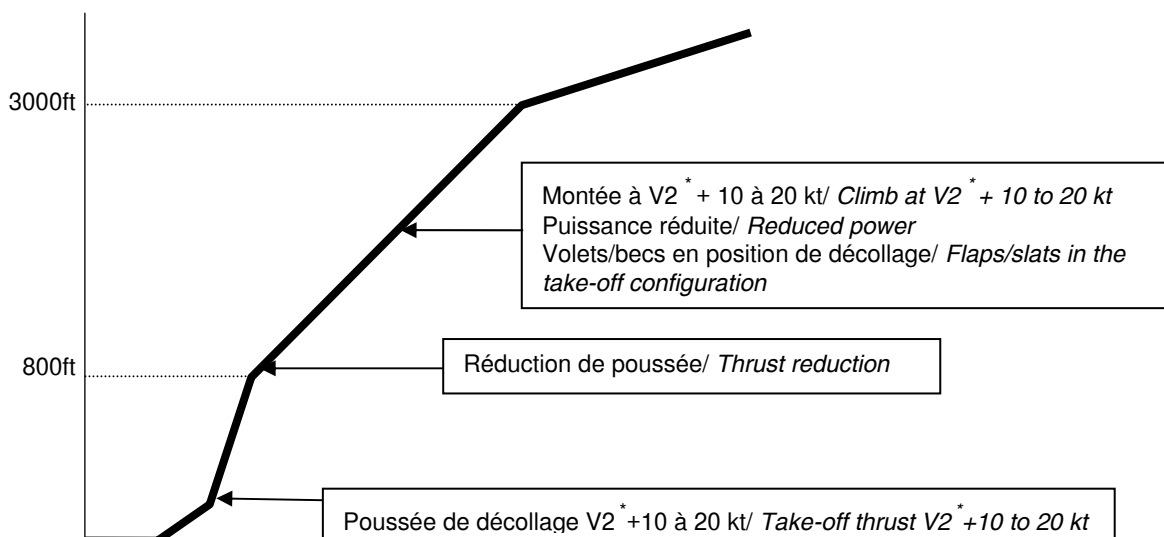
3000ft

Montée à V2 $^{*}$ + 10 à 20 kt/ *Climb at V2 $^{*}$ + 10 to 20 kt*
Puissance réduite/ *Reduced power*
Volets/becs en position de décollage/ *Flaps/slats in the take-off configuration*

800ft

Réduction de poussée/ *Thrust reduction*

Poussée de décollage V2 $^{*}$+10 à 20 kt/ *Take-off thrust V2 $^{*}$+10 to 20 kt*